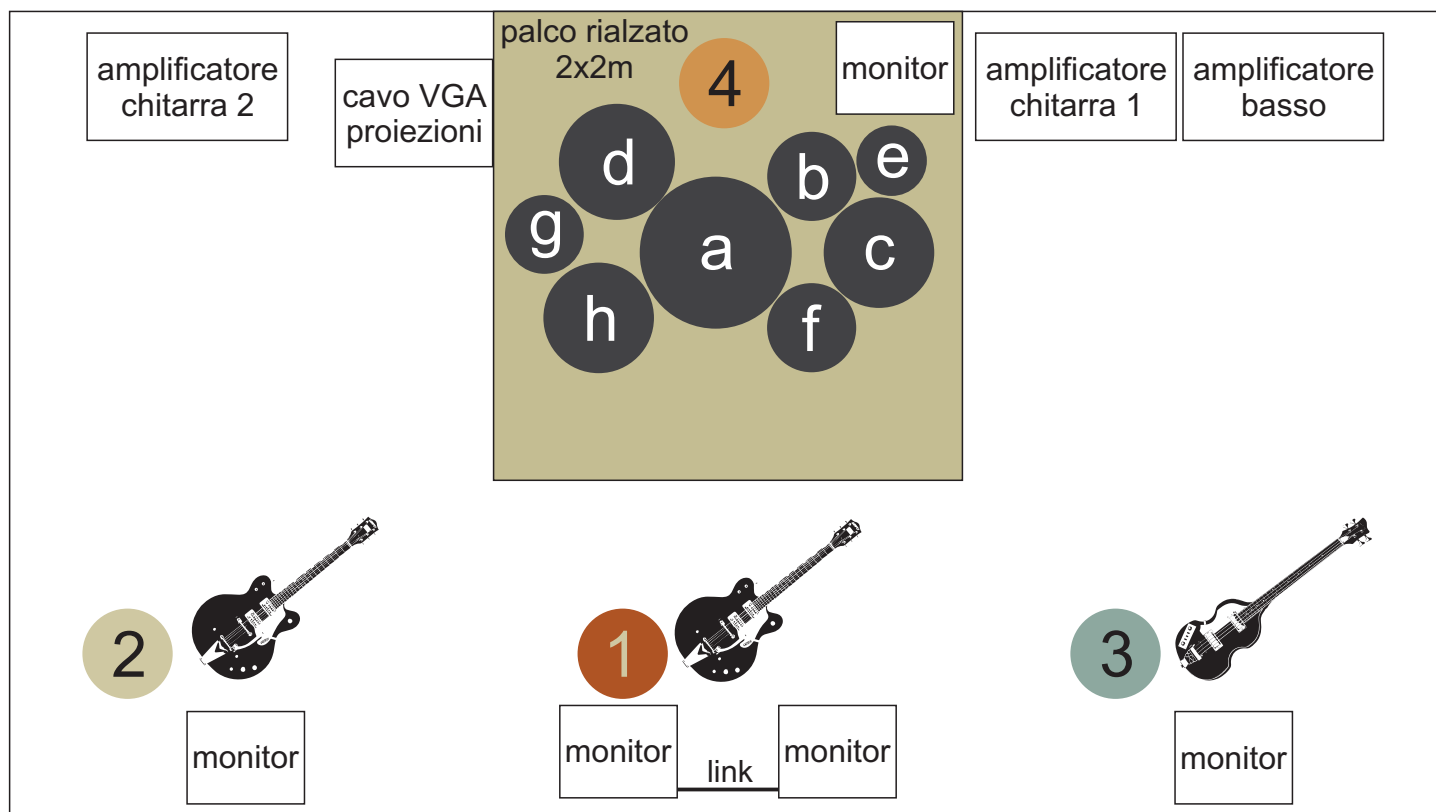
amplificatore chitarra 2

cavo VGA proiezioni

palco rialzato 2x2m

4

monitor

amplificatore chitarra 1

amplificatore basso

d

b

e

g

a

c

h

f

2

1

3

monitor

monitor

link

monitor

monitor